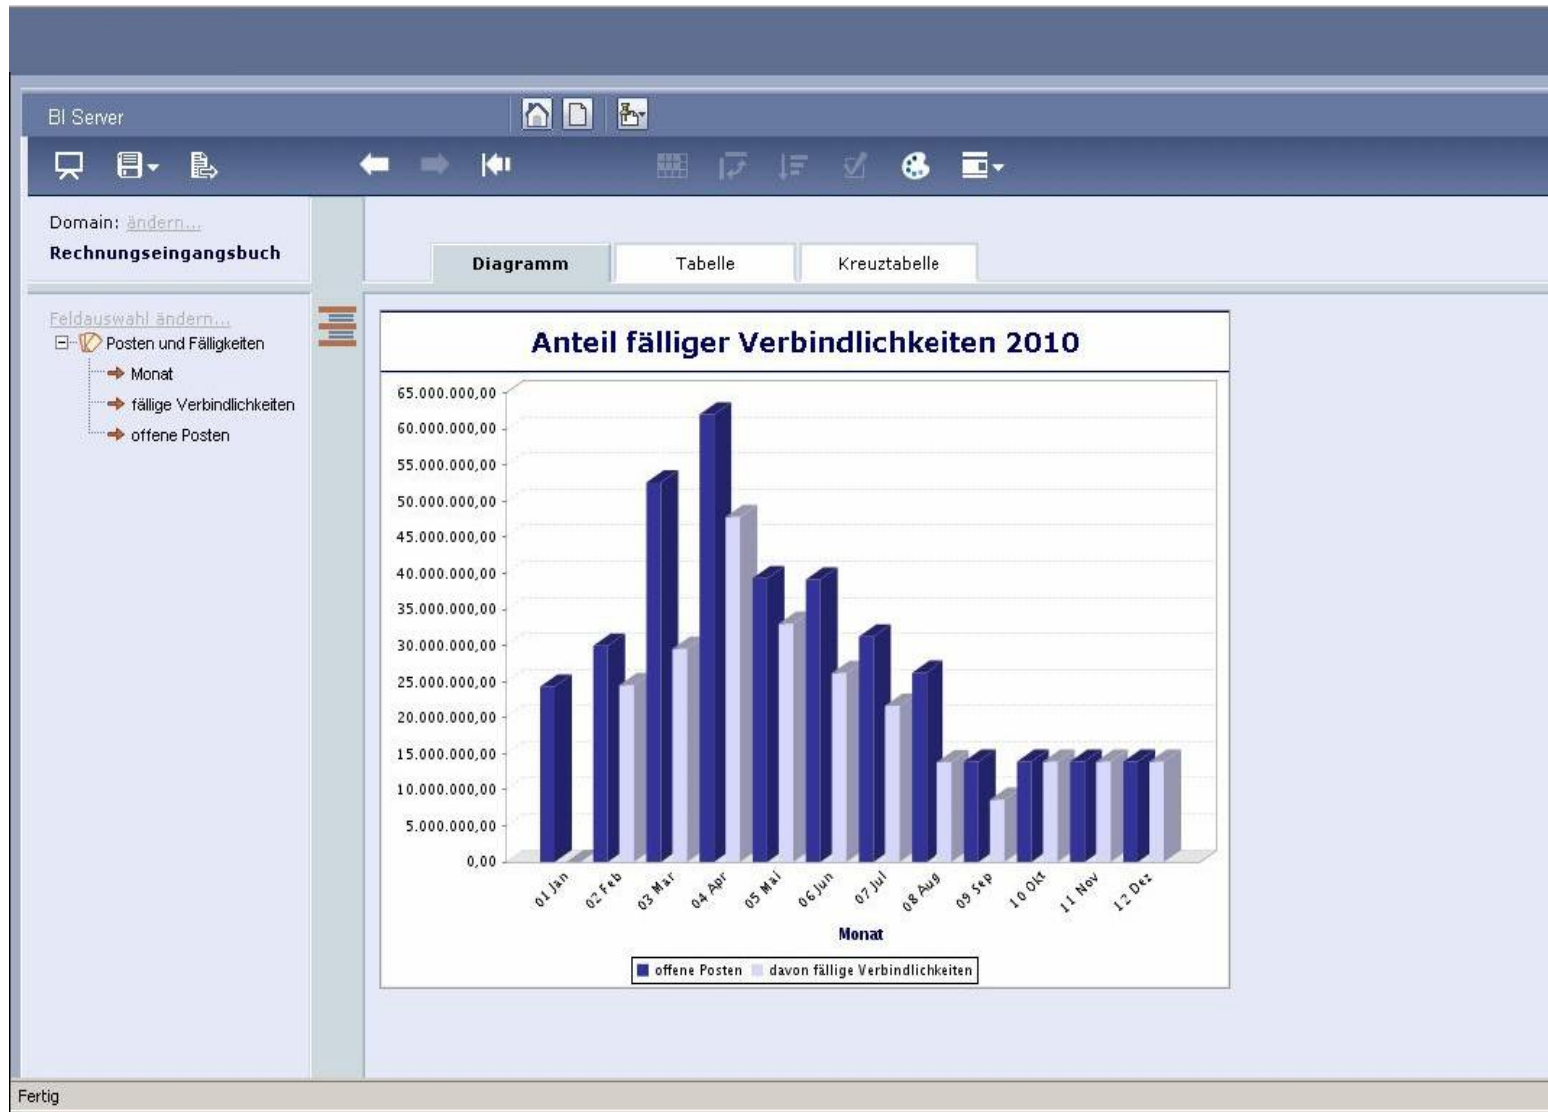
BI Server

Domain: ändern...
Rechnungseingangsbuch

Diagramm | Tabelle | Kreuztabelle

Feldauswahl ändern...
Posten und Fälligkeiten
Monat
fällige Verbindlichkeiten
offene Posten

Anteil fälliger Verbindlichkeiten 2010

65.000.000,00
60.000.000,00
55.000.000,00
50.000.000,00
45.000.000,00
40.000.000,00
35.000.000,00
30.000.000,00
25.000.000,00
20.000.000,00
15.000.000,00
10.000.000,00
5.000.000,00
0,00

01 Jan
02 Feb
03 Mar
04 Apr
05 Mai
06 Jun
07 Jul
08 Aug
09 Sep
10 Okt
11 Nov
12 Dez

Monat

offene Posten
davon fällige Verbindlichkeiten

Fertig